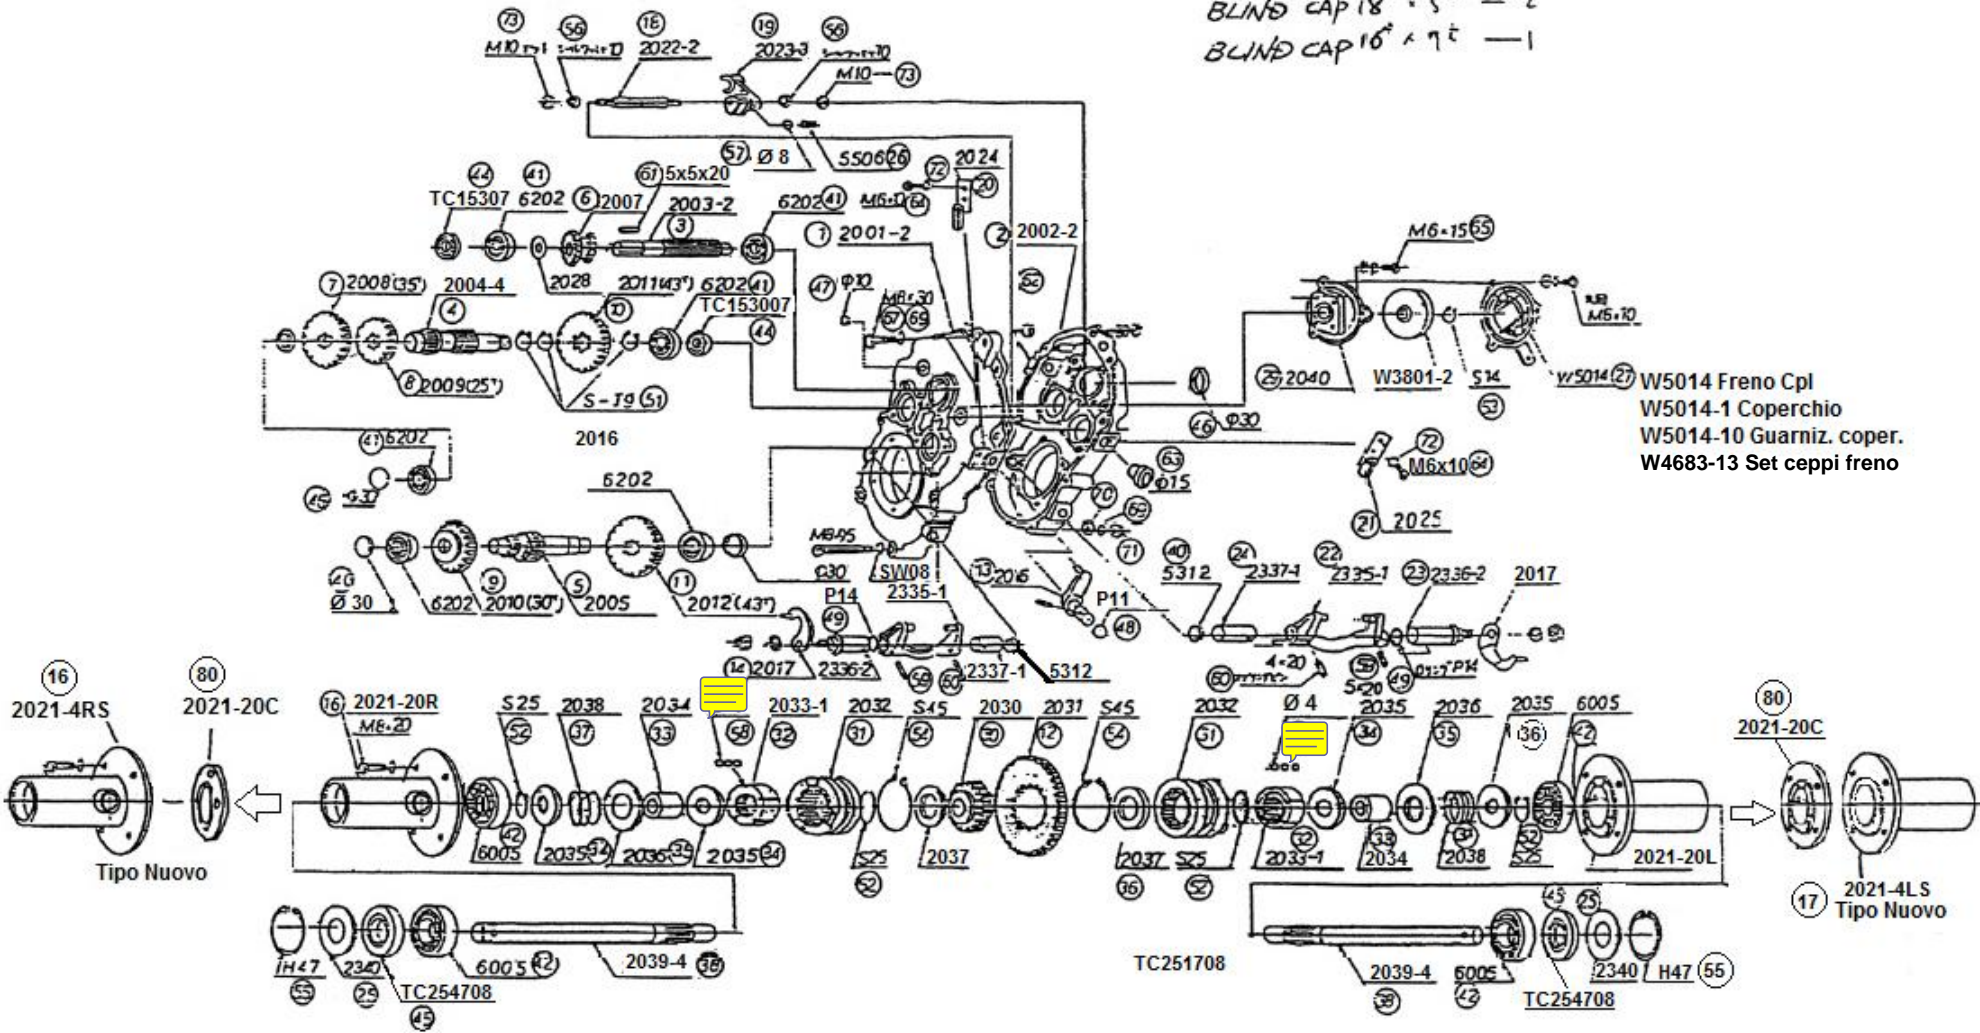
BLIND CAP 18 — 2
BLIND CAP 16 — 1

73 M10
56
16 2022-2
19 2023-3
56
M10 73
57 Ø 8
55062 26
2024
72
20
M6 64
61 5x5x20
44 41
TC15307 6202
6 2007
2003-2
3
6202 41
1 2001-2
2 2002-2
7 2008(35)
2004-4
4
2028
2011(43) 6202 41
10
TC153007
44
47 Φ10
M8x30
67 69
8 2009(25)
S-T9 51
2016
41 6202
45 Φ30
6202
M8x25
Φ30
SW08
13 2016
9 2010(30)
5 2005
11 2012(43)
46 Ø 30
6202
P14
2335-1
49
14 2017
2336-2
2337-1
5312
P11
48
40 5312
24 2337-1
22 2335-1
23 2336-2
2017
M6x15 65
M6x10
25 2040
W3801-2
S14
53
W5014 27
W5014 Freno Cpl
W5014-1 Coperchio
W5014-10 Guarniz. coper.
W4683-13 Set ceppi freno
46 Φ30
63
Φ15
72
M6x10 64
21 2025
70
68
71
60
4x20
59
5x20
49
P14
Ø 4
16
2021-4RS
80
2021-20C
16 2021-20R
M8x20
S25
52
2038
37
2034
33
58
2033-1
32
2032
31
S45
54
2030
50
2031
12
S45
54
2032
51
2035
34
2036
35
2035
36
6005
42
80
2021-20C
Tipo Nuovo
6005
42
2035 34
2036 35
2035 34
S25
52
2037
2037
36
S25
52
2033-1
32
2034
33
2038
37
S25
52
2021-20L
17
2021-4LS
Tipo Nuovo
IH47
53
2340
25
TC254708
45
6005
42
2039-4
38
TC251708
2039-4
38
6005
42
45
25
2340
TC254708
H47 55